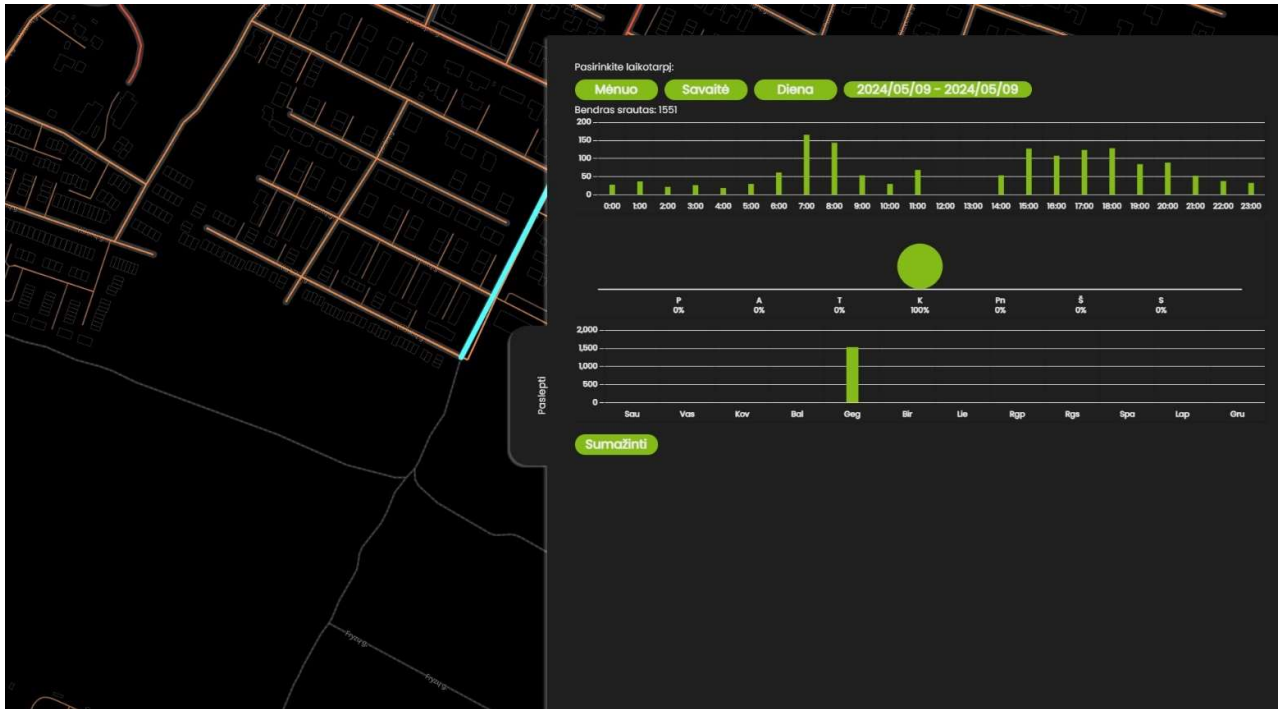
Pasirinkite laikotarpį:

Mėnuo Savaitė Diena 2024/05/09 - 2024/05/09

Bendras srautas: 1551

200
150
100
50
0

0:00 1:00 2:00 3:00 4:00 5:00 6:00 7:00 8:00 9:00 10:00 11:00 12:00 13:00 14:00 15:00 16:00 17:00 18:00 19:00 20:00 21:00 22:00 23:00

| P | A | T | K | Pn | Š | S |
|---|---|---|---|---|---|---|
| 0% | 0% | 0% | 100% | 0% | 0% | 0% |

2,000
1,500
1,000
500
0

Sau Vas Kov Bal Geg Bir Lie Rgp Rgs Spa Lap Gru

Paslėpti

Sumažinti